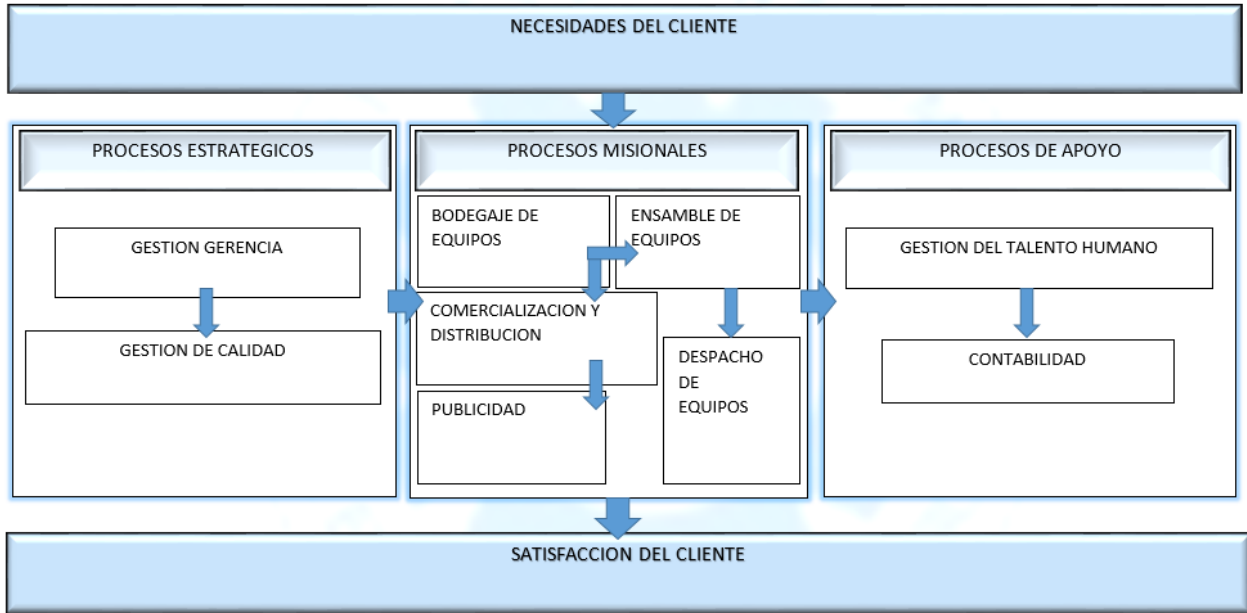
NECESIDADES DEL CLIENTE

PROCESOS ESTRATEGICOS

GESTION GERENCIA

GESTION DE CALIDAD

PROCESOS MISIONALES

BODEGAJE DE EQUIPOS

ENSAMBLE DE EQUIPOS

COMERCIALIZACION Y DISTRIBUCION

DESPACHO DE EQUIPOS

PUBLICIDAD

PROCESOS DE APOYO

GESTION DEL TALENTO HUMANO

CONTABILIDAD

SATISFACCION DEL CLIENTE